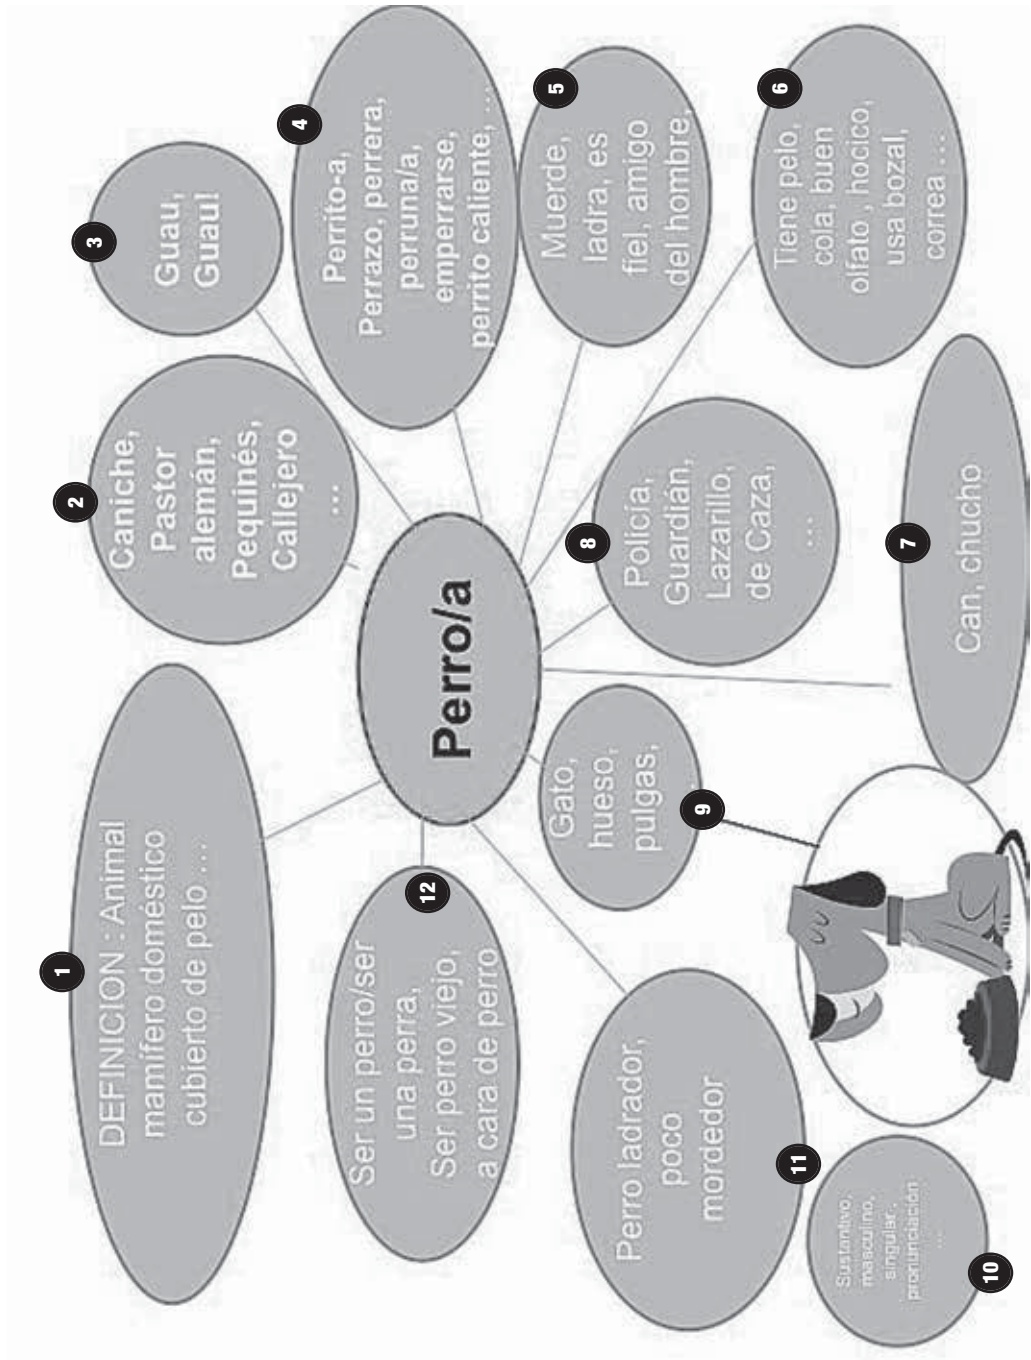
Perro/a

1
DEFINICION : Animal mamífero doméstico cubierto de pelo ...

2
Caniche, Pastor alemán, Pequinés, Callejero ...

3
Guau, Guau!

4
Perrito-a, Perrazo, perrera, perruna/a, emperrarse, perrito caliente, ...

5
Muerde, ladra, es fiel, amigo del hombre,

6
Tiene pelo, cola, buen olfato , hocico, usa bozal, correa ...

7
Can, chucho

8
Policía, Guardián, Lazarillo, de Caza, ...

9
Gato, hueso, pulgas,

10
Sustantivo, masculino, singular, pronunciación ...

11
Perro ladrador, poco mordedor

12
Ser un perro/ser una perra, Ser perro viejo, a cara de perro